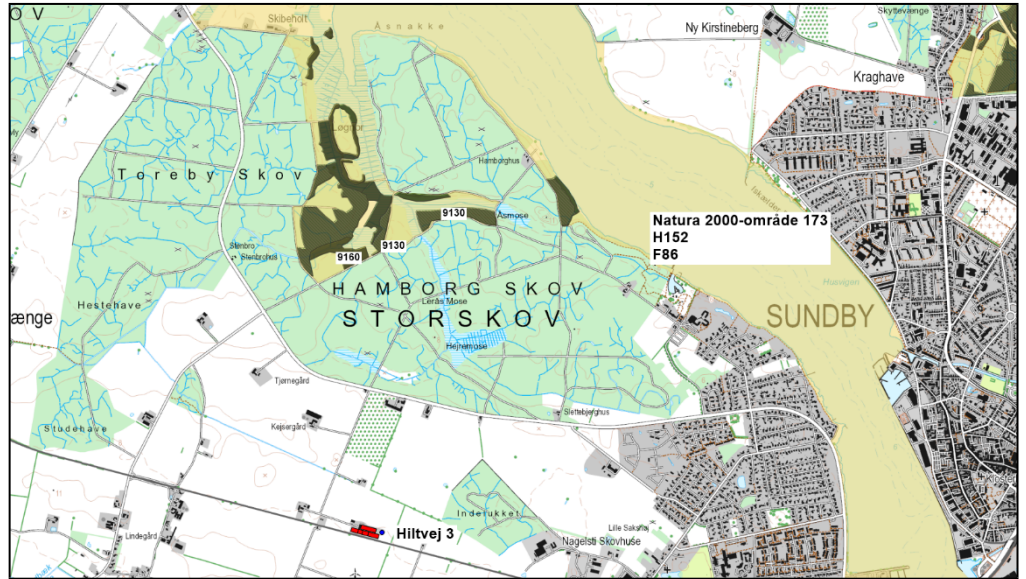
O V
Skibeholt
Åsnakke
Ny Kirstineberg
Skyttevænge
Kraghave
Løgnor
Hamborghus
Toreby Skov
Natura 2000-område 173
H152
F86
9130
Åsmose
9130
9160
Stenbro
Stenbrohuse
HAMBORG SKOV
Leråls Mose
STORSKOV
Hestehave
ænge
SUNDBY
Hejrevase
Tjørnegård
Slettebjerghus
Kejsergård
Stodehave
Inderukket
Lindegård
Hiltvej 3
Lille Sakshøj
Nagelsti Skovhuse
Huevigen